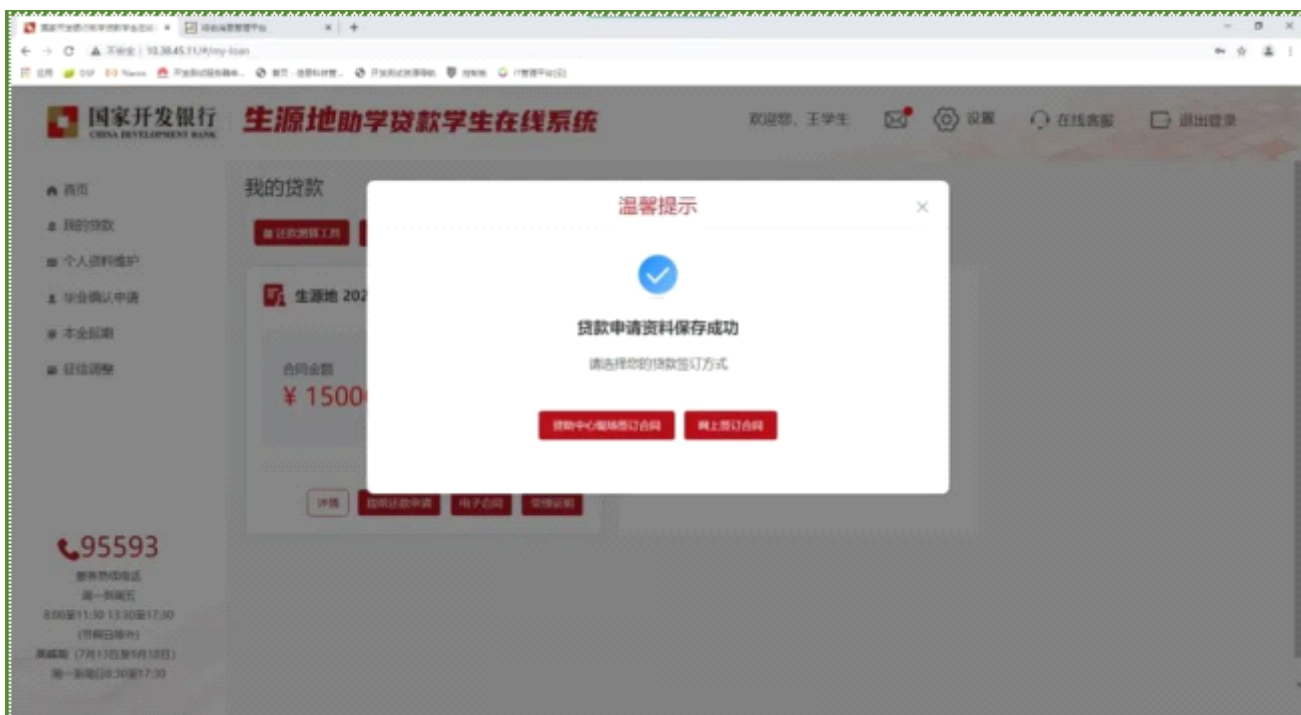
国家开发银行
CHINA DEVELOPMENT BANK
生源地助学贷款学生在线系统
欢迎您，王学生 设置 在线客服 退出登录

首页
我的贷款
个人资料维护
毕业确认申请
本金回收
征信调整

我的贷款
还款测算工具

生源地 202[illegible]
合同金额
¥1500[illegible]
详情 提前还款申请 电子合同 受理证明

95593
服务热线电话
周一到周五
8:00至11:30 13:30至17:30
(节假日除外)
暑假期 (7月1日至9月18日)
周一到周日8:30至17:30

温馨提示
贷款申请资料保存成功
请选择您的贷款签订方式
贷款中心现场签订合同
网上签订合同